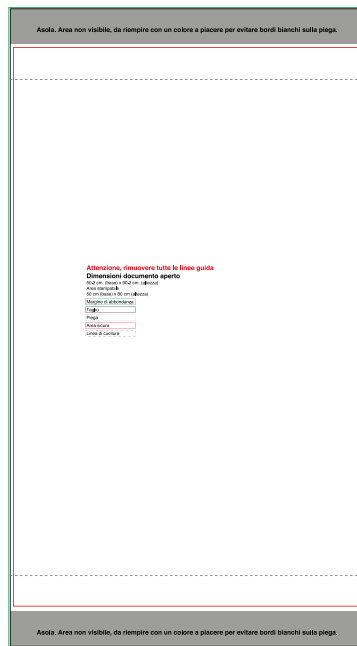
Asola. Area non visibile, da riempire con un colore a piacere per evitare bordi bianchi sulla piega.

Attenzione, rimuovere tutte le linee guida

Dimensioni documento aperto

56,2 cm (base) x 96,2 cm (altezza)

Area stampabile

50 cm (base) x 90 cm (altezza)

Margine di abbondanza

Taglio

Piega

Area sicura

Linea di cucitura

Asola. Area non visibile, da riempire con un colore a piacere per evitare bordi bianchi sulla piega.